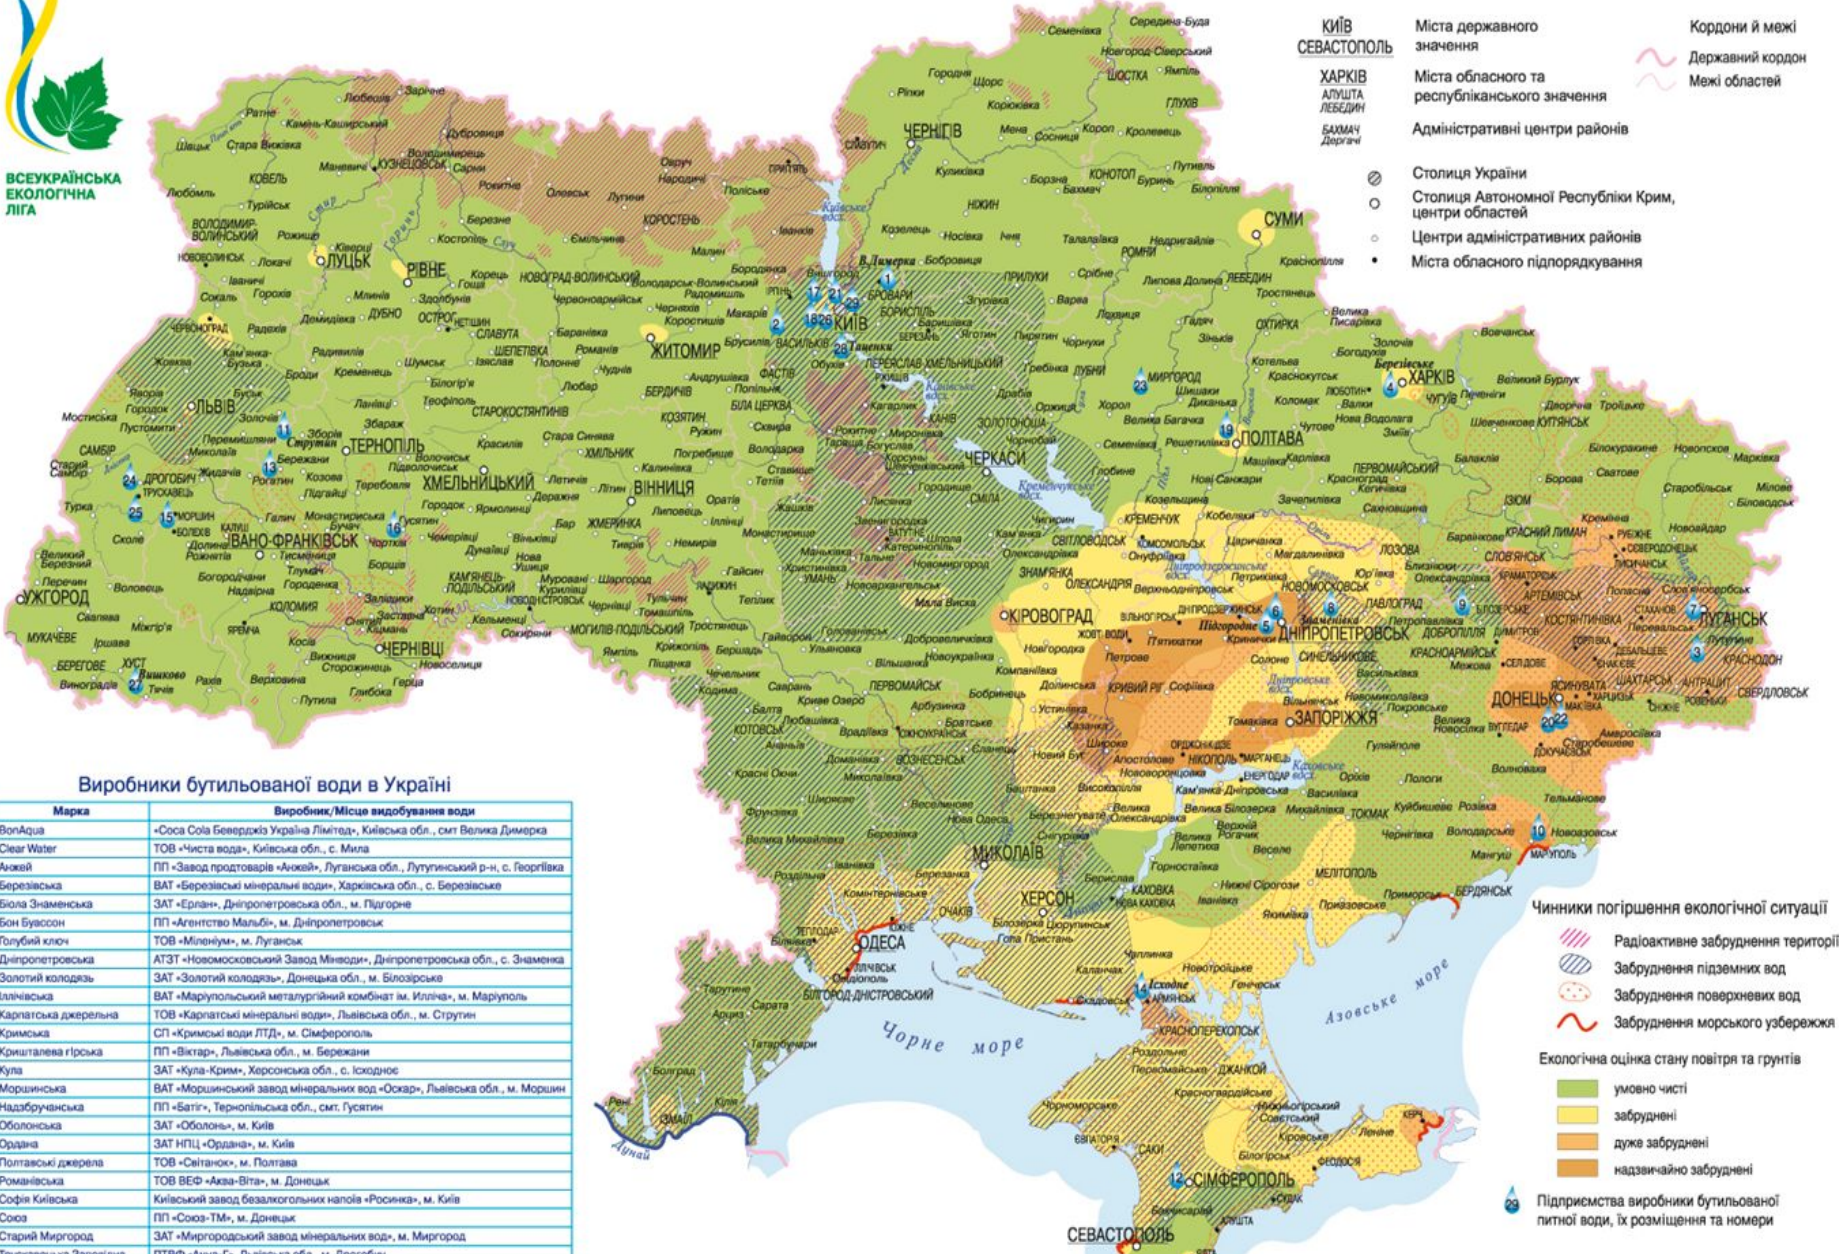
ВСЕУКРАЇНСЬКА ЕКОЛОГІЧНА ЛІГА

КИЇВ СЕВАСТОПОЛЬ Міста державного значення
ХАРКІВ АЛУШТА ЛЕБЕДИН Міста обласного та республіканського значення
БАХМАЧ Дергачі Адміністративні центри районів
Столиця України
Столиця Автономної Республіки Крим, центри областей
Центри адміністративних районів
Міста обласного підпорядкування

Кордони й межі
Державний кордон
Межі областей

ЛУЦЬК, РІВНЕ, ЛЬВІВ, ТЕРНОПІЛЬ, ХМЕЛЬНИЦЬКИЙ, ІВАНО-ФРАНКІВСЬК, УЖГОРОД, ЧЕРНІВЦІ, ЖИТОМИР, ВІННИЦЯ, КИЇВ, ЧЕРНІГІВ, СУМИ, ПОЛТАВА, ХАРКІВ, ЧЕРКАСИ, КІРОВОГРАД, ДНІПРОПЕТРОВСЬК, ЗАПОРІЖЖЯ, ДОНЕЦЬК, ЛУГАНСЬК, МИКОЛАЇВ, ОДЕСА, ХЕРСОН, СІМФЕРОПОЛЬ, СЕВАСТОПОЛЬ

Чорне море
Азовське море

Виробники бутильованої води в Україні

| Марка | Виробник/Місце видобування води |
|---|---|
| BonAqua | «Coca Cola Беверджіз Україна Лімітед», Київська обл., смт Велика Димерка |
| Clear Water | ТОВ «Чиста вода», Київська обл., с. Мила |
| Анжей | ПП «Завод продтоварів «Анжей», Луганська обл., Лутугинський р-н, с. Георгіївка |
| Березівська | ВАТ «Березівські мінеральні води», Харківська обл., с. Березівське |
| Біола Знаменська | ЗАТ «Ерлан», Дніпропетровська обл., м. Підгорне |
| Бон Буассон | ПП «Агентство Мальбі», м. Дніпропетровськ |
| Голубий ключ | ТОВ «Мileніум», м. Луганськ |
| Дніпропетровська | АТЗТ «Новомосковський Завод Мінводи», Дніпропетровська обл., с. Знаменка |
| Золотий колодязь | ЗАТ «Золотий колодязь», Донецька обл., м. Білозірське |
| Іллічівська | ВАТ «Маріупольський металургійний комбінат ім. Ілліча», м. Маріуполь |
| Карпатська джерельна | ТОВ «Карпатські мінеральні води», Львівська обл., м. Струтин |
| Кримська | СП «Кримські води ЛТД», м. Сімферополь |
| Кришталева гірська | ПП «Віктар», Львівська обл., м. Бережани |
| Кула | ЗАТ «Кула-Крим», Херсонська обл., с. Ісходне |
| Моршинська | ВАТ «Моршинський завод мінеральних вод «Оскар», Львівська обл., м. Моршин |
| Надзбручанська | ПП «Батіг», Тернопільська обл., смт. Гусятин |
| Оболонська | ЗАТ «Оболонь», м. Київ |
| Ордана | ЗАТ НПЦ «Ордана», м. Київ |
| Полтавські джерела | ТОВ «Світанок», м. Полтава |
| Романівська | ТОВ ВЕФ «Аква-Віта», м. Донецьк |
| Софія Київська | Київський завод безалкогольних напоїв «Росинка», м. Київ |
| Союз | ПП «Союз-ТМ», м. Донецьк |
| Старий Миргород | ЗАТ «Миргородський завод мінеральних вод», м. Миргород |
| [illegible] | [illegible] |

Чинники погіршення екологічної ситуації
Радіоактивне забруднення території
Забруднення підземних вод
Забруднення поверхневих вод
Забруднення морського узбережжя
Екологічна оцінка стану повітря та ґрунтів
умовно чисті
забруднені
дуже забруднені
надзвичайно забруднені
Підприємства виробники бутильованої питної води, їх розміщення та номери